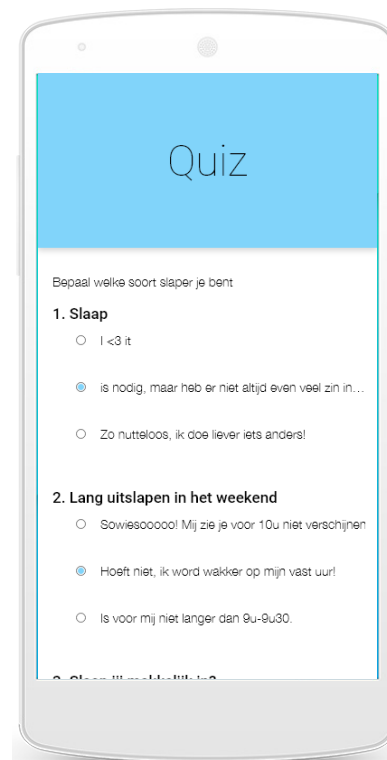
Quiz

Bepaal welke soort slaper je bent

1. Slaap

I <3 it

is nodig, maar heb er niet altijd even veel zin in...

Zo nutteloos, ik doe liever iets anders!

2. Lang uitslapen in het weekend

Sowiesooooo! Mij zie je voor 10u niet verschijnen

Hoeft niet, ik word wakker op mijn vast uur!

Is voor mij niet langer dan 9u-9u30.

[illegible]